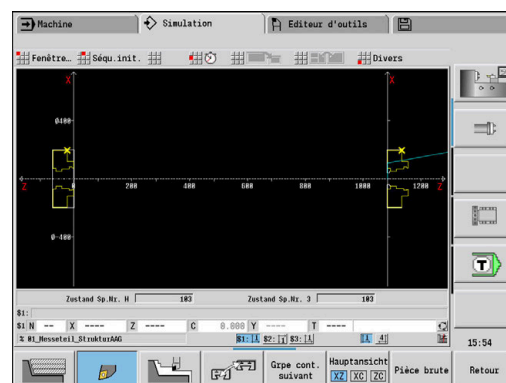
Machine
Simulation
Editeur d'outils
Fenêtre...
Séqu.init.
Divers
X
Ø100
Z
Z
200
400
600
800
1000
1200
Z
Ø-100
Zustand Sp.Nr. H
103
Zustand Sp.Nr. 3
103
$1:
$1 N --
X ----
Z ----
C 0.000
Y ----
T ----
% 01_Messeteil_StrukturAAG
$1: 1
$2: 1
$3: 1
1
4
15:54
Grpe cont. suivant
Hauptansicht
XZ
XC
ZC
Pièce brute
Retour